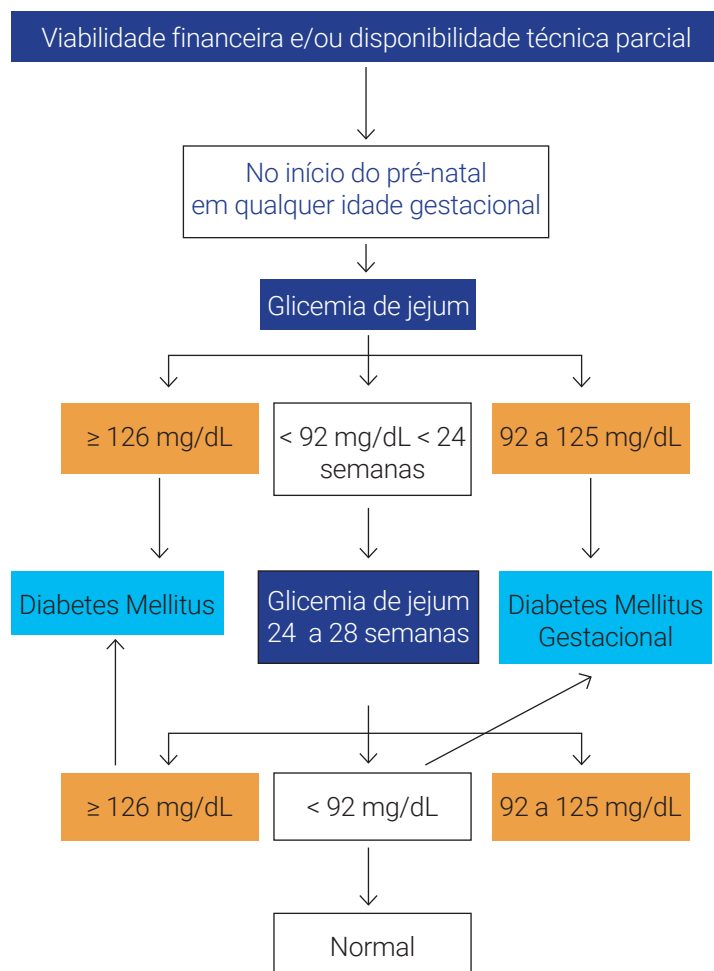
Viabilidade financeira e/ou disponibilidade técnica parcial

No início do pré-natal em qualquer idade gestacional

Glicemia de jejum

≥ 126 mg/dL

< 92 mg/dL < 24 semanas

92 a 125 mg/dL

Diabetes Mellitus

Glicemia de jejum 24 a 28 semanas

Diabetes Mellitus Gestacional

≥ 126 mg/dL

< 92 mg/dL

92 a 125 mg/dL

Normal